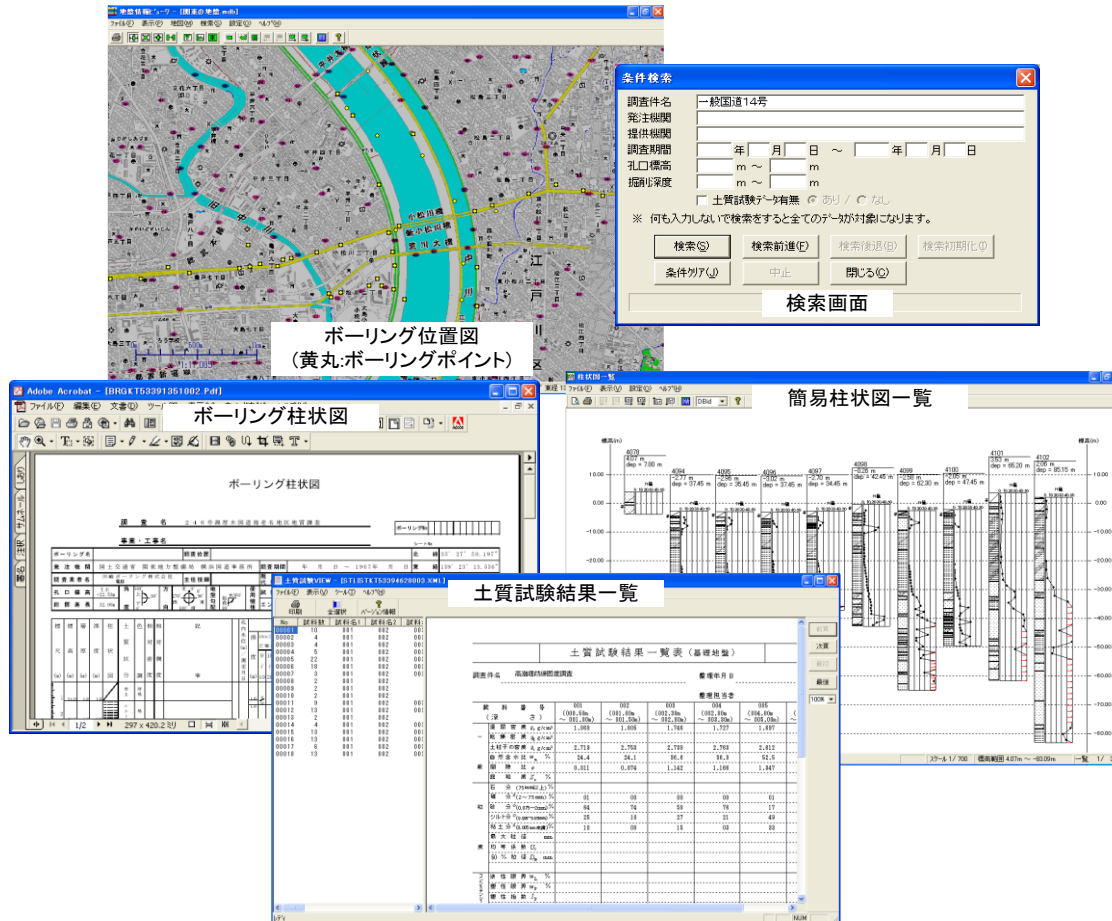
地質情報ビューワー - [関東地整.mdb]
ファイル(F) 表示(V) 地図(M) 検索 設定(S) ヘルプ(H)

条件検索
調査件名 一般国道14号
発注機関
提供機関
調査期間 年 月 日 ～ 年 月 日
孔口標高 m ～ m
掘削深度 m ～ m
土質試験データ有無 あり / なし
※ 何も入力しないで検索をすると全てのデータが対象になります。
検索(S) 検索前進(F) 検索後退(B) 検索初期化(I)
条件クリア(J) 中止 閉じる(C)
検索画面

ボーリング位置図
（黄丸:ボーリングポイント）

Adobe Acrobat - [BRGKT53391351002.Pdf]
ファイル(F) 編集(E) 文書(D) ツール
ボーリング柱状図
ボーリング柱状図
1/2 297 x 420.2 ミリ

柱状図一覧
簡易柱状図一覧

土質試験VIEW - [STJSTKT53394628003.XML]
ファイル(F) 表示(V) ツール(T) ヘルプ(H)
印刷 全選択 ページ情報
土質試験結果一覧
土質試験結果一覧表（基礎地盤）
前頁 次頁 前印 最後 100%